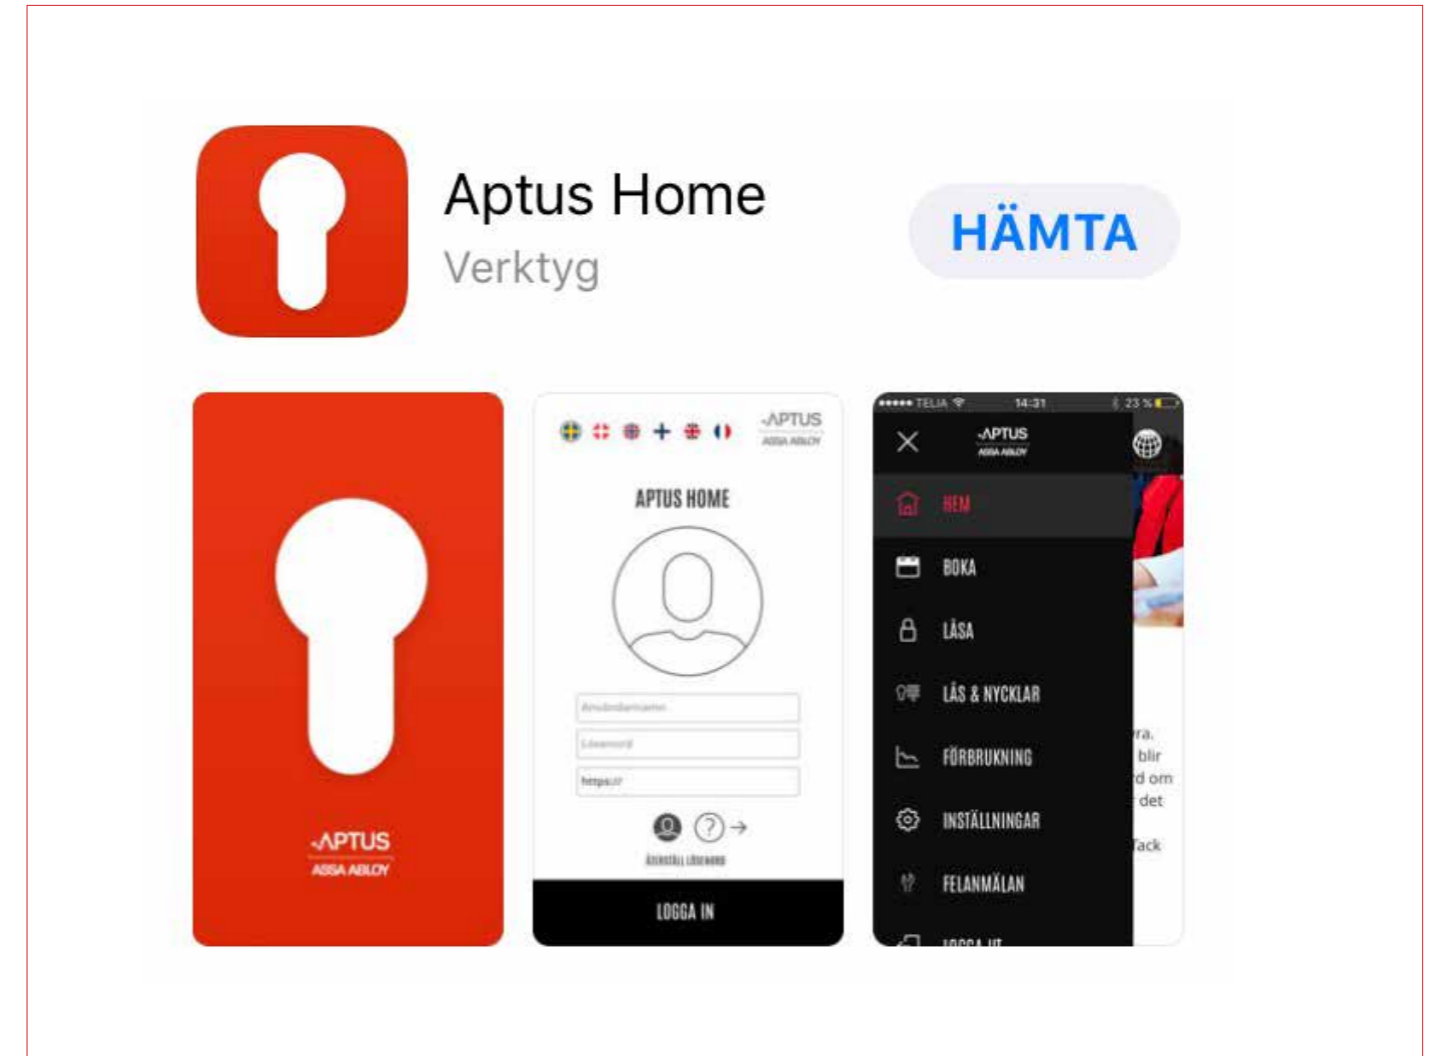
Aptus Home
Verktyg

HÄMTA

APTUS
ASSA ABLOY

APTUS
ASSA ABLOY

APTUS HOME

Användarnamn
Lösenord
https://

ÅTERSTÄLL LÖSENORD

LOGGA IN

TELIA 14:31 23 %

APTUS
ASSA ABLOY

HEM
BOKA
LÅSA
LÅS & NYCKLAR
FÖRBRUKNING
INSTÄLLNINGAR
FELANMÄLAN
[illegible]

ra.
blir
d om
det
Tack